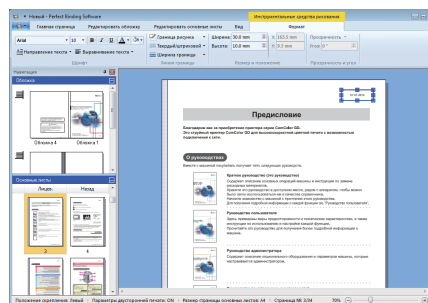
Новый - Perfect Binding Software

Инструментальные средства рисования

Главная страница | Редактировать обложку | Редактировать основные листы | Вид | Формат

Arial | 10

Граница рисунка | Текстурный/штриховой | Ширина границы

Ширина 10,0 мм | Высота 10,0 мм | X 163,5 мм | Y 9,0 мм

Прозрачность | Угол 0°

Направление текста | Выравнивание текста

Шрифт | Линия границы | Размер и положение | Прозрачность и угол

Навигация

Обложка

Обложка 4 | Обложка 1

Основные листы

Левое | Правое

2 | 3 | 4

Предисловие

Благодарим вас за приобретение принтера серии ComColor GD.
Этот струйный принтер ComColor GD для высокоскоростной цветной печати с возможностью подключения к сети.

О руководствах

Краткое руководство (это руководство)

Руководство пользователя

Руководство администратора

Положение скрепления: Левый | Параметры двусторонней печати: ON | Размер страницы основных листов: A4 | Страница №: 2/24 | 70%